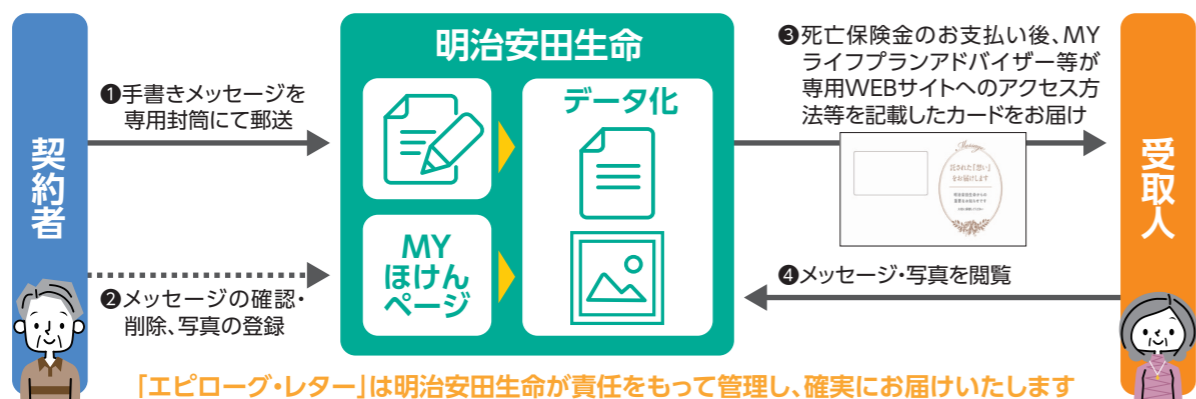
契約者

❶手書きメッセージを専用封筒にて郵送

❷メッセージの確認・削除、写真の登録

明治安田生命

データ化

MY ほけん ページ

❸死亡保険金のお支払い後、MYライフプランアドバイザー等が専用WEBサイトへのアクセス方法等を記載したカードをお届け

❹メッセージ・写真を閲覧

受取人

「エピローグ・レター」は明治安田生命が責任をもって管理し、確実にお届けいたします